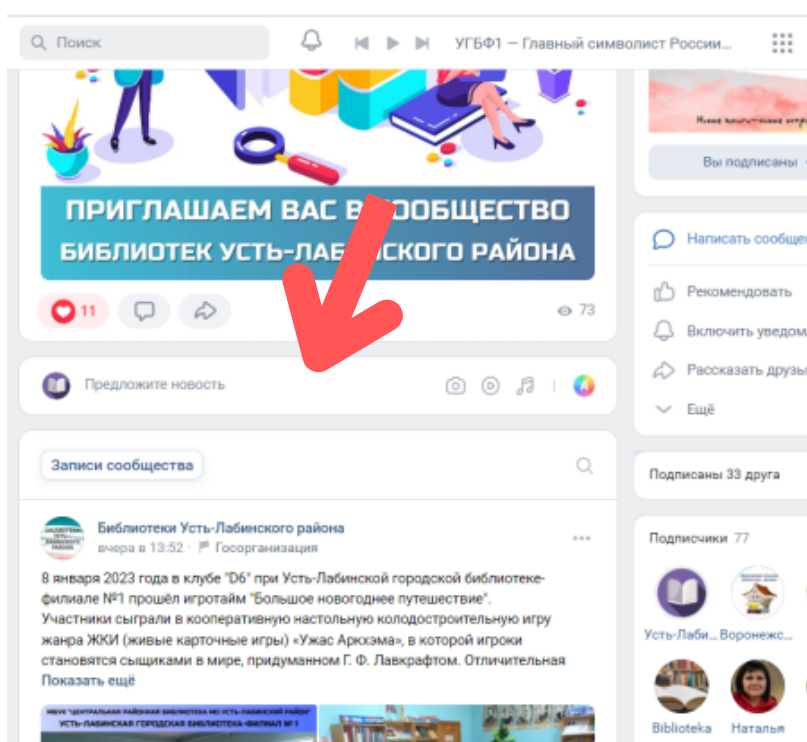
Поиск

УГБФ1 — Главный символист России...

ПРИГЛАШАЕМ ВАС В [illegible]ООБЩЕСТВО
БИБЛИОТЕК УСТЬ-ЛАБ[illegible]СКОГО РАЙОНА

11

73

Предложите новость

Записи сообщества

Библиотеки Усть-Лабинского района
вчера в 13:52 · Госорганизация

8 января 2023 года в клубе "D6" при Усть-Лабинской городской библиотеке-филиале №1 прошёл игротайм "Большое новогоднее путешествие". Участники сыграли в кооперативную настольную колодостроительную игру жанра ЖКИ (живые карточные игры) «Ужас Аркхэма», в которой игроки становятся сыщиками в мире, придуманном Г. Ф. Лавкрафтом. Отличительная
Показать ещё

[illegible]
УСТЬ-ЛАБИНСКАЯ ГОРОДСКАЯ БИБЛИОТЕКА-ФИЛИАЛ № 1

Вы подписаны

Написать сообщ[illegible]
Рекомендовать
Включить уведом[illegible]
Рассказать друзь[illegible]
Ещё

Подписаны 33 друга

Подписчики 77
Усть-Лаби...
Воронеж...
Biblioteka
Наталья